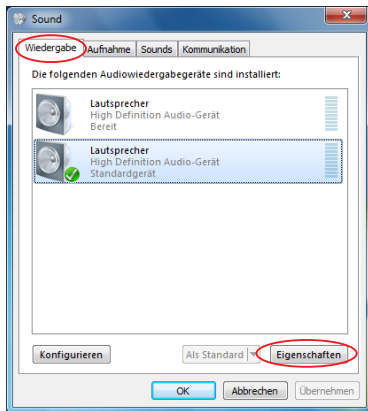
Sound

Wiedergabe | Aufnahme | Sounds | Kommunikation

Die folgenden Audiowiedergabegeräte sind installiert:

Lautsprecher
High Definition Audio-Gerät
Bereit

Lautsprecher
High Definition Audio-Gerät
Standardgerät

Konfigurieren

Als Standard

Eigenschaften

OK

Abbrechen

Übernehmen